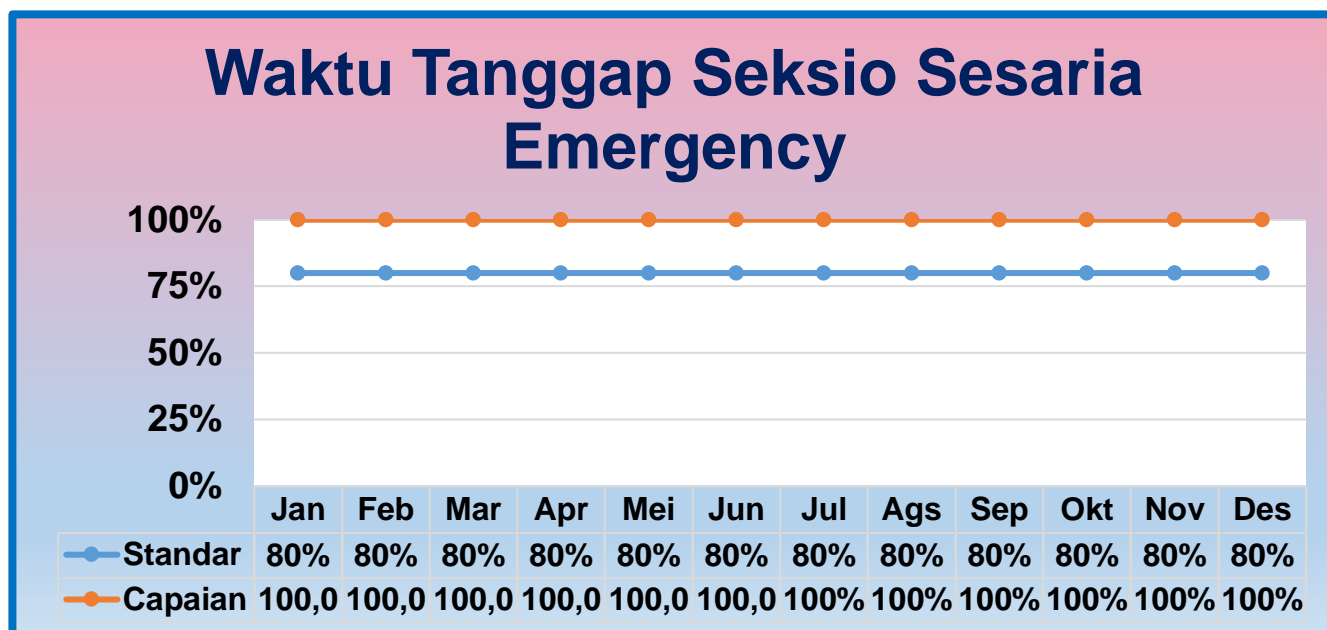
Waktu Tanggap Seksio Sesaria Emergency

100%
75%
50%
25%
0%

| | Jan | Feb | Mar | Apr | Mei | Jun | Jul | Ags | Sep | Okt | Nov | Des |
|---|---|---|---|---|---|---|---|---|---|---|---|---|
| Standar | 80% | 80% | 80% | 80% | 80% | 80% | 80% | 80% | 80% | 80% | 80% | 80% |
| Capaian | 100,0 | 100,0 | 100,0 | 100,0 | 100,0 | 100,0 | 100% | 100% | 100% | 100% | 100% | 100% |